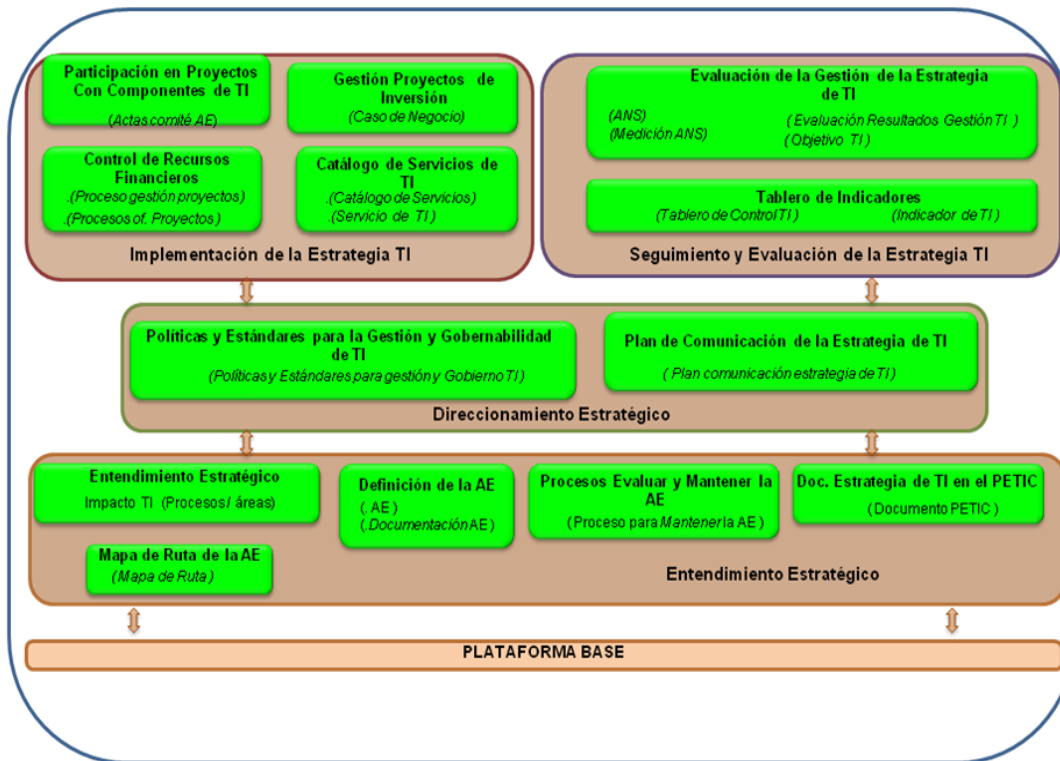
Participación en Proyectos Con Componentes de TI
(Actas comité AE)

Gestión Proyectos de Inversión
(Caso de Negocio)

Control de Recursos Financieros
.(Proceso gestión proyectos)
.(Procesos of. Proyectos)

Catálogo de Servicios de TI
.(Catálogo de Servicios)
.(Servicio de TI)

Implementación de la Estrategia TI

Evaluación de la Gestión de la Estrategia de TI
(ANS)
(Medición ANS)
(Evaluación Resultados Gestión TI)
(Objetivo TI)

Tablero de Indicadores
(Tablero de Control TI)
(Indicador de TI)

Seguimiento y Evaluación de la Estrategia TI

Políticas y Estándares para la Gestión y Gobernabilidad de TI
(Políticas y Estándares para gestión y Gobierno TI)

Plan de Comunicación de la Estrategia de TI
(Plan comunicación estrategia de TI)

Direccionamiento Estratégico

Entendimiento Estratégico
Impacto TI (Procesos / áreas)

Definición de la AE
(.AE)
(.Documentación AE)

Procesos Evaluar y Mantener la AE
(Proceso para Mantener la AE)

Doc. Estrategia de TI en el PETIC
(Documento PETIC)

Mapa de Ruta de la AE
(Mapa de Ruta)

Entendimiento Estratégico

PLATAFORMA BASE